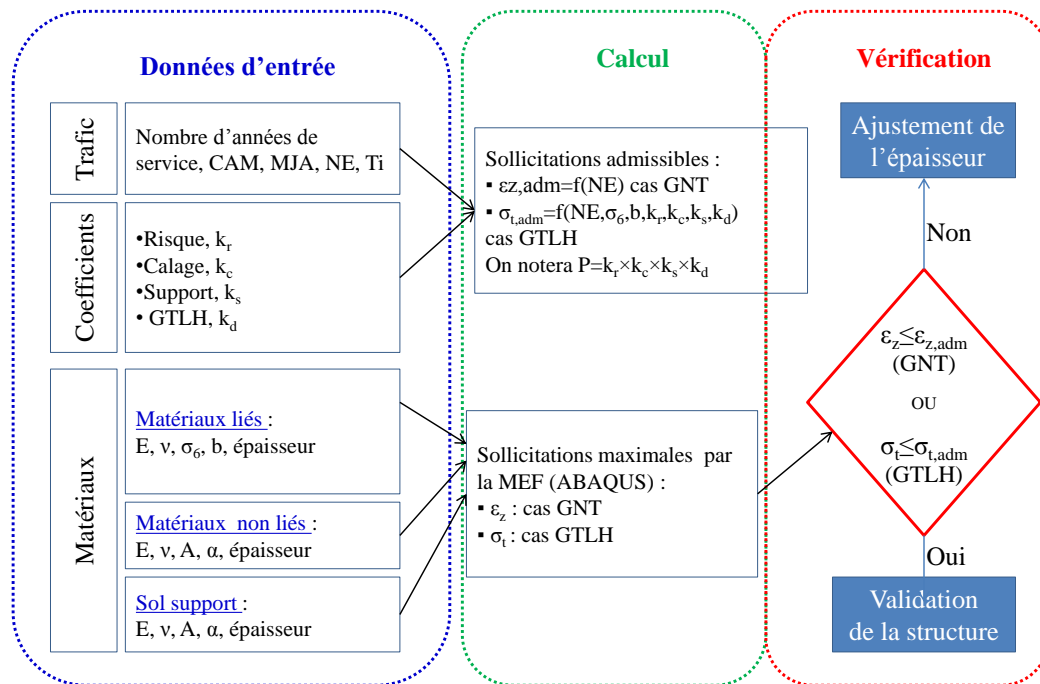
Données d'entrée

Trafic

Nombre d'années de service, CAM, MJA, NE, Ti

Coefficients

•Risque, $k_r$
•Calage, $k_c$
•Support, $k_s$
• GTLH, $k_d$

Matériaux

Matériaux liés :
E, ν, $\sigma_6$, b, épaisseur

Matériaux non liés :
E, ν, A, α, épaisseur

Sol support :
E, ν, A, α, épaisseur

Calcul

Sollicitations admissibles :
▪ εz,adm=f(NE) cas GNT
▪ $\sigma_{t,adm}$=f(NE,$\sigma_6$,b,$k_r$,$k_c$,$k_s$,$k_d$) cas GTLH
On notera P=$k_r \times k_c \times k_s \times k_d$

Sollicitations maximales par la MEF (ABAQUS) :
▪ $\varepsilon_z$ : cas GNT
▪ $\sigma_t$ : cas GTLH

Vérification

Ajustement de l'épaisseur

Non

$\varepsilon_z \leq \varepsilon_{z,adm}$
(GNT)
OU
$\sigma_t \leq \sigma_{t,adm}$
(GTLH)

Oui

Validation de la structure